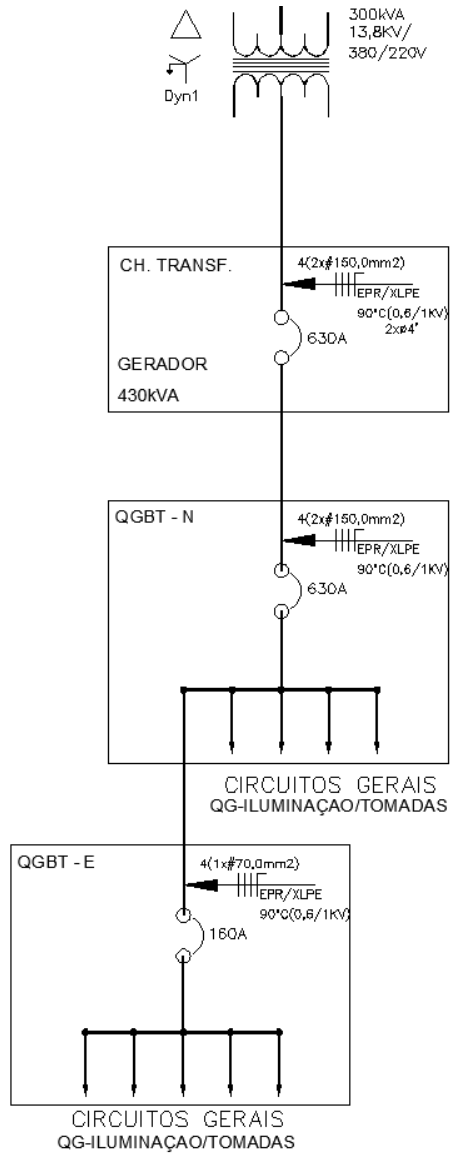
Dyn1

300kVA
13,8KV/
380/220V

CH. TRANSF.

4(2x#150,0mm2)
EPR/XLPE
90°C(0,6/1KV)
2xø4"

630A

GERADOR
430kVA

QGBT - N

4(2x#150,0mm2)
EPR/XLPE
90°C(0,6/1KV)

630A

CIRCUITOS GERAIS
QG-ILUMINAÇAO/TOMADAS

QGBT - E

4(1x#70,0mm2)
EPR/XLPE
90°C(0,6/1KV)

160A

CIRCUITOS GERAIS
QG-ILUMINAÇAO/TOMADAS